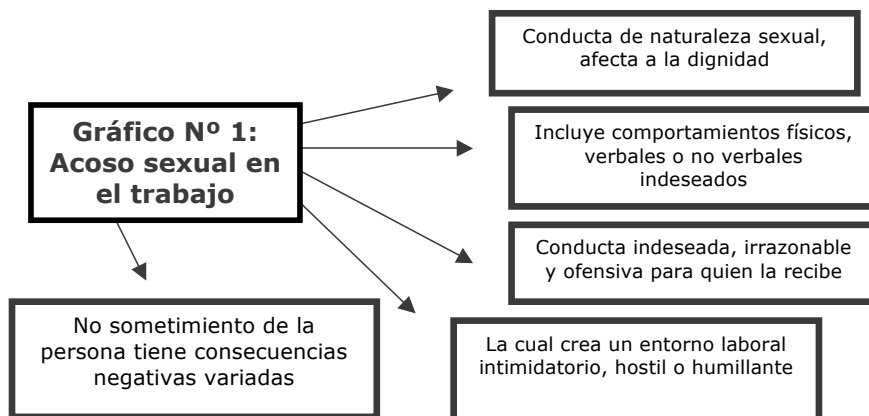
Gráfico Nº 1: Acoso sexual en el trabajo

Conducta de naturaleza sexual, afecta a la dignidad

Incluye comportamientos físicos, verbales o no verbales indeseados

Conducta indeseada, irrazonable y ofensiva para quien la recibe

La cual crea un entorno laboral intimidatorio, hostil o humillante

No sometimiento de la persona tiene consecuencias negativas variadas